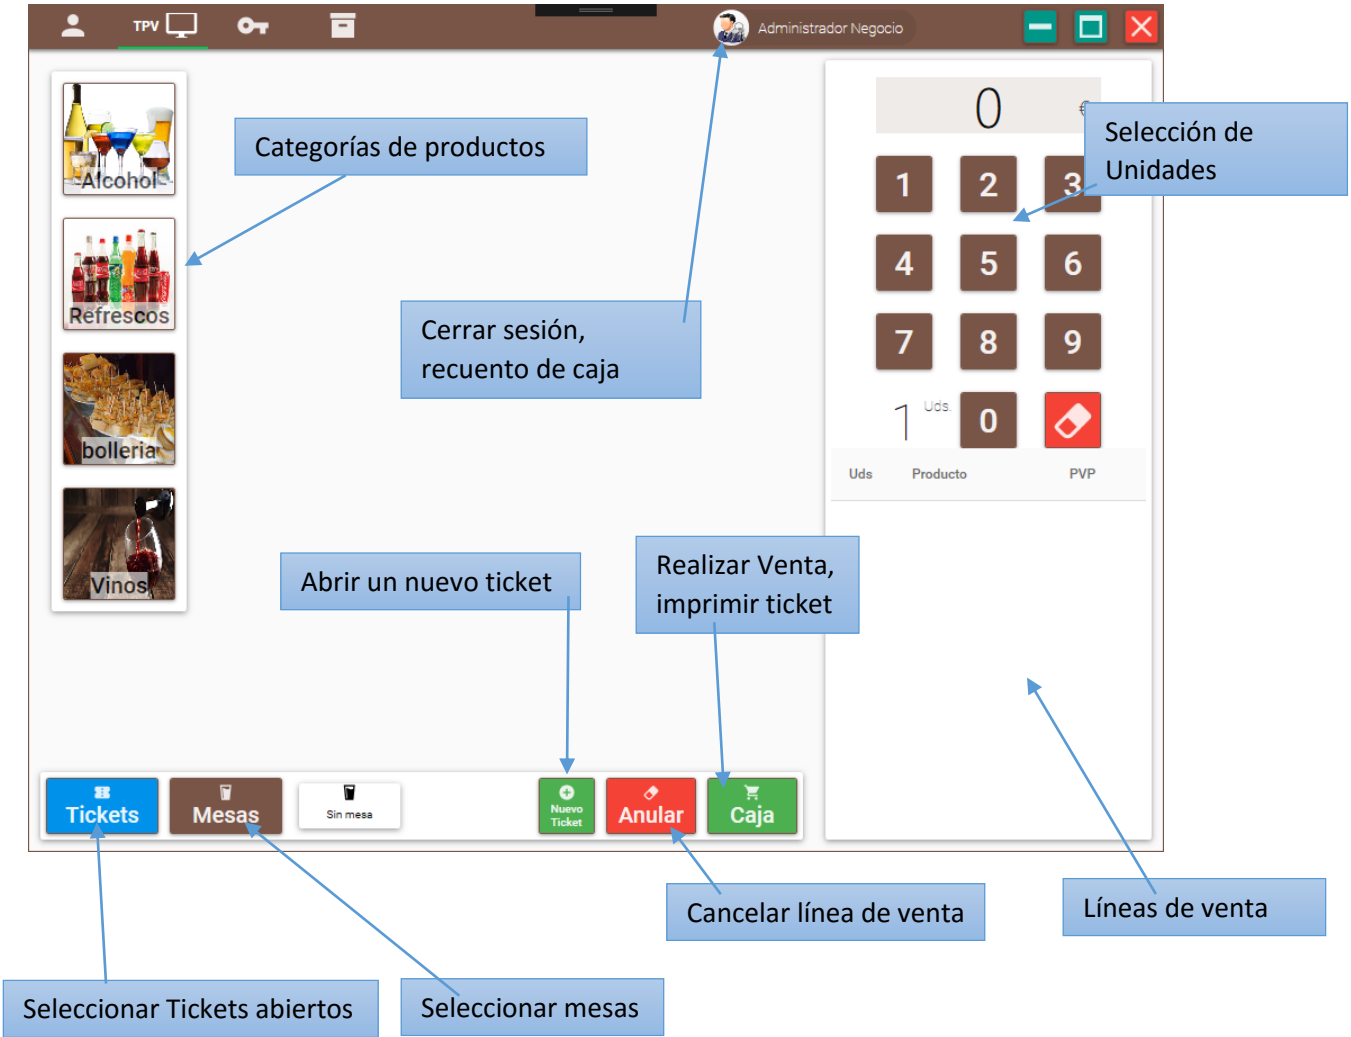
TPV

Administrador Negocio

Alcohol

Refrescos

bolleria

Vinos

Categorías de productos

Cerrar sesión, recuento de caja

0

Selección de Unidades

1
2
3
4
5
6
7
8
9
1 Uds.
0

| Uds | Producto | PVP |
|---|---|---|

Abrir un nuevo ticket

Realizar Venta, imprimir ticket

Tickets
Mesas
Sin mesa
Nuevo Ticket
Anular
Caja

Cancelar línea de venta

Líneas de venta

Seleccionar Tickets abiertos

Seleccionar mesas